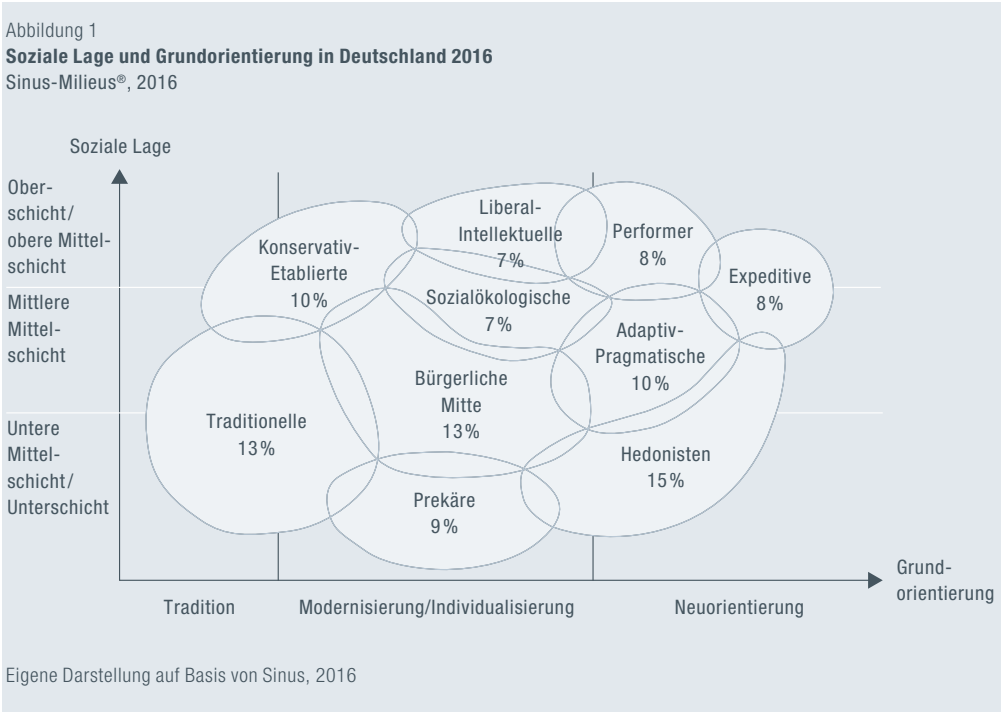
Abbildung 1
**Soziale Lage und Grundorientierung in Deutschland 2016**
Sinus-Milieus®, 2016

Soziale Lage

Oberschicht/ obere Mittelschicht

Mittlere Mittelschicht

Untere Mittelschicht/ Unterschicht

Konservativ-Etablierte 10%

Liberal-Intellektuelle 7%

Performer 8%

Expeditive 8%

Sozialökologische 7%

Adaptiv-Pragmatische 10%

Bürgerliche Mitte 13%

Traditionelle 13%

Hedonisten 15%

Prekäre 9%

Grundorientierung

Tradition

Modernisierung/Individualisierung

Neuorientierung

Eigene Darstellung auf Basis von Sinus, 2016